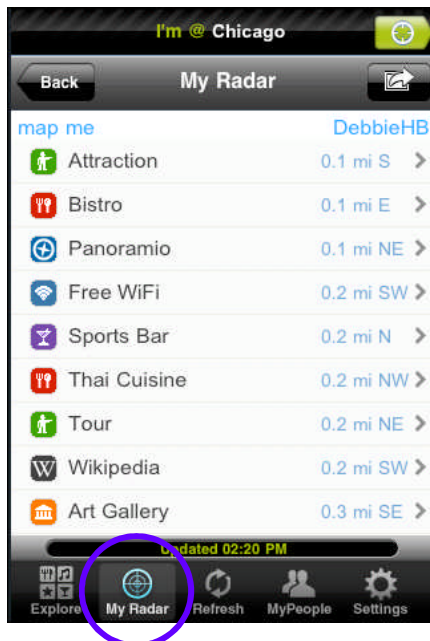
I'm @ Chicago

Back

My Radar

map me

DebbieHB

Attraction 0.1 mi S

Bistro 0.1 mi E

Panoramio 0.1 mi NE

Free WiFi 0.2 mi SW

Sports Bar 0.2 mi N

Thai Cuisine 0.2 mi NW

Tour 0.2 mi NE

Wikipedia 0.2 mi SW

Art Gallery 0.3 mi SE

Updated 02:20 PM

Explore

My Radar

Refresh

MyPeople

Settings